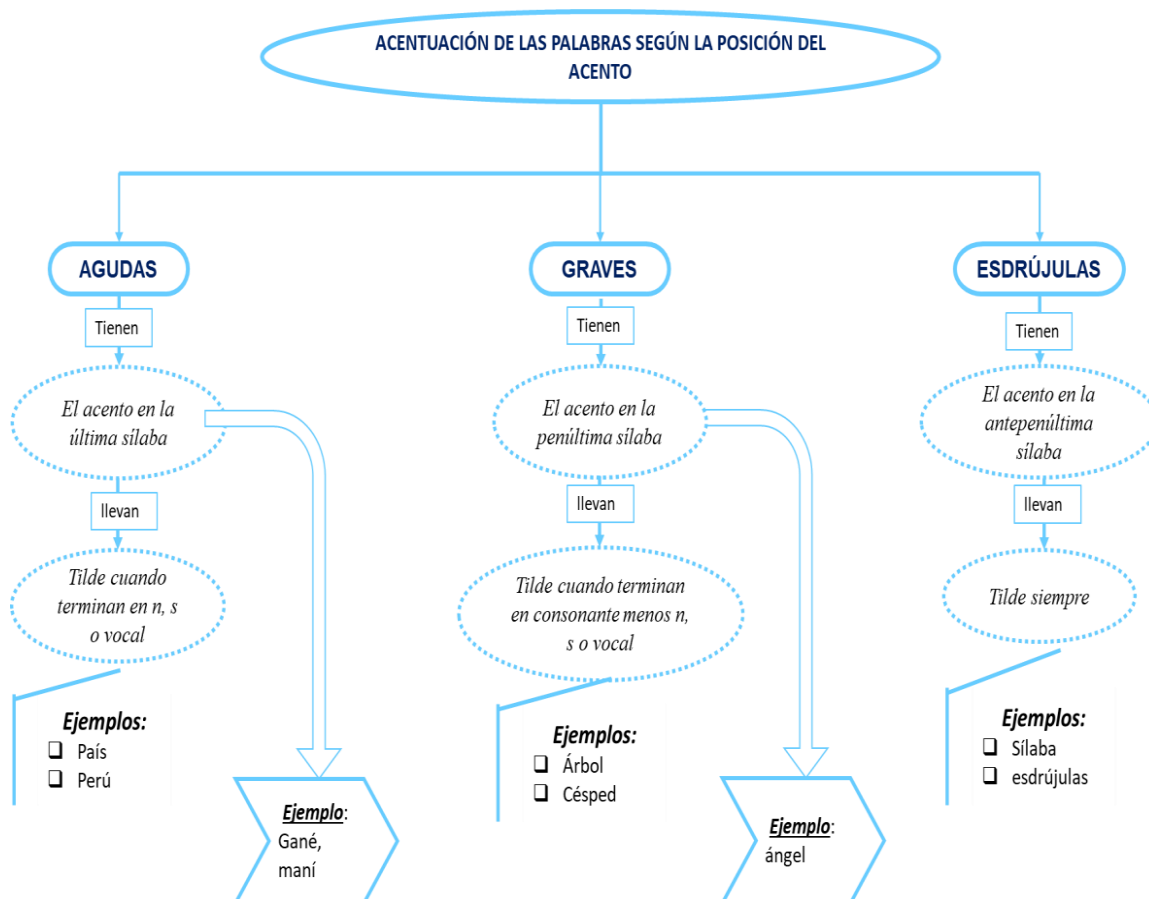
ACENTUACIÓN DE LAS PALABRAS SEGÚN LA POSICIÓN DEL ACENTO

AGUDAS

Tienen

El acento en la última sílaba

llevan

Tilde cuando terminan en n, s o vocal

Ejemplos:
- País
- Perú

Ejemplo:
Gané, maní

GRAVES

Tienen

El acento en la penúltima sílaba

llevan

Tilde cuando terminan en consonante menos n, s o vocal

Ejemplos:
- Árbol
- Césped

Ejemplo:
ángel

ESDRÚJULAS

Tienen

El acento en la antepenúltima sílaba

llevan

Tilde siempre

Ejemplos:
- Sílaba
- esdrújulas